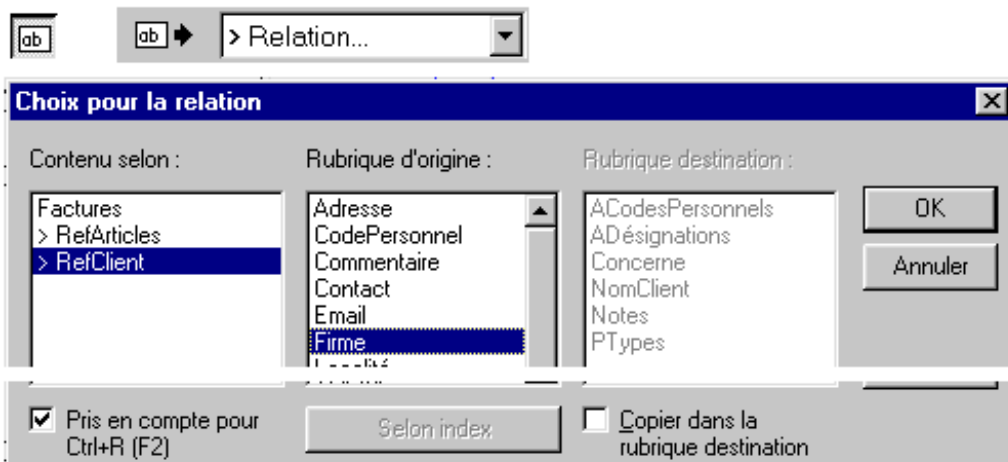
ab

ab

> Relation...

Choix pour la relation

Contenu selon :

Factures
> RefArticles
> RefClient

Rubrique d'origine :

Adresse
CodePersonnel
Commentaire
Contact
Email
Firme
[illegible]

Rubrique destination :

ACodesPersonnels
ADésignations
Concerne
NomClient
Notes
PTypes

OK

Annuler

Pris en compte pour Ctrl+R (F2)

Selon index

Copier dans la rubrique destination